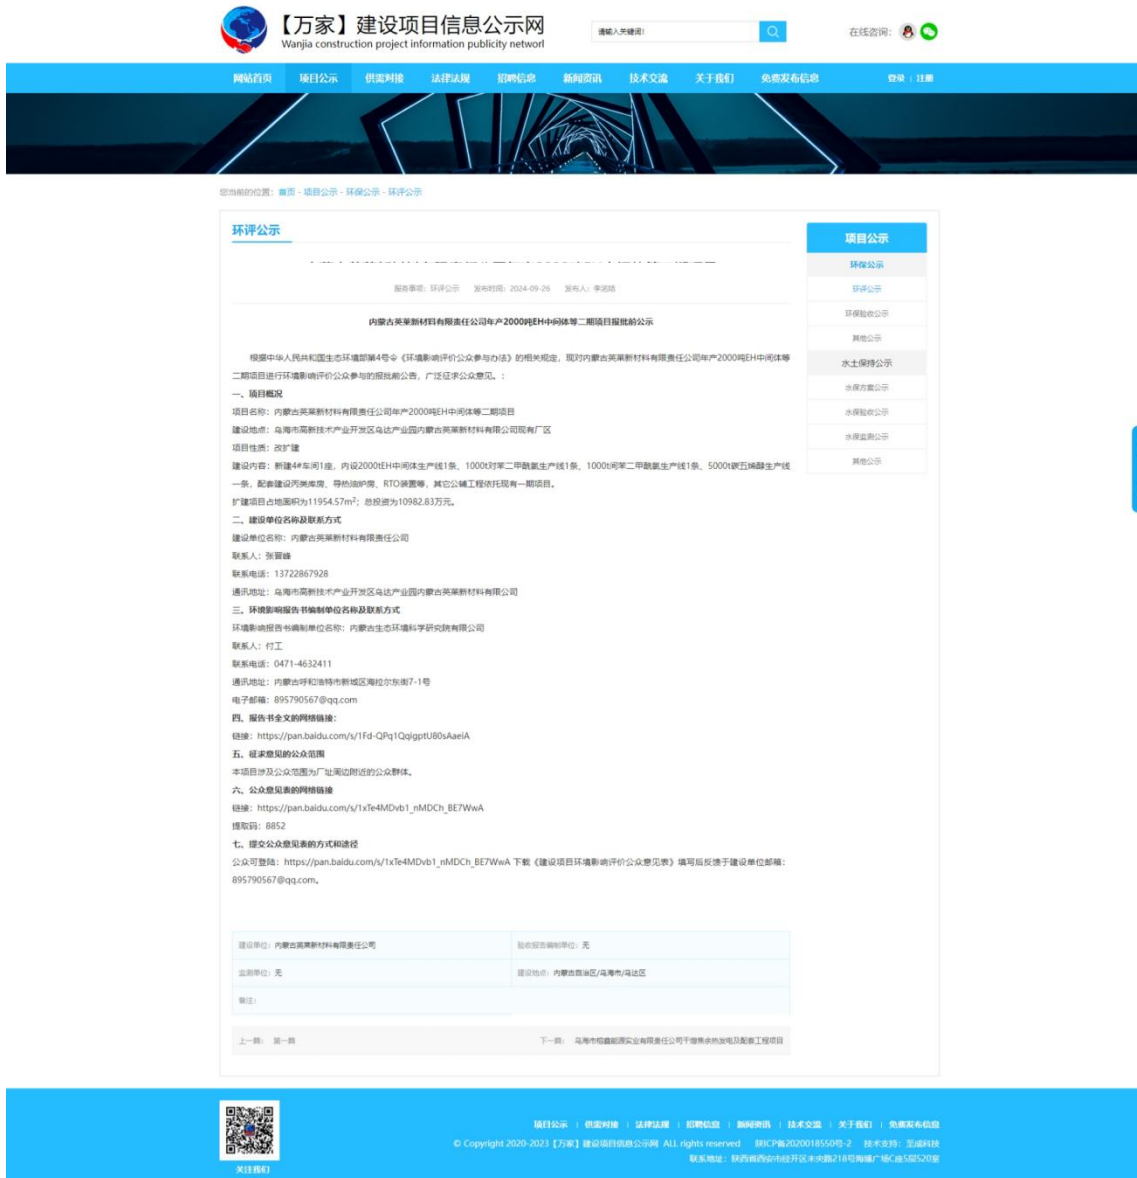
【万家】建设项目信息公示网
Wanjia construction project information publicity network

请输入关键词!

在线咨询:

网站首页 项目公示 供需对接 法律法规 招聘信息 新闻资讯 技术交流 关于我们 免费发布信息

登录 | 注册

您当前的位置: 首页 - 项目公示 - 环保公示 - 环评公示

环评公示

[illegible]

服务事项: 环评公示 发布时间: 2024-09-26 发布人: 李婉晴

内蒙古英莱新材料有限责任公司年产2000吨EH中间体等二期项目报批前公示

根据中华人民共和国生态环境部第4号令《环境影响评价公众参与办法》的相关规定，现对内蒙古英莱新材料有限责任公司年产2000吨EH中间体等二期项目进行环境影响评价公众参与的报批前公告，广泛征求公众意见。:

一、项目概况

项目名称: 内蒙古英莱新材料有限责任公司年产2000吨EH中间体等二期项目

建设地点: 乌海市高新技术产业开发区乌达产业园内蒙古英莱新材料有限公司现有厂区

项目性质: 改扩建

建设内容: 新建4#车间1座，内设2000tEH中间体生产线1条、1000t/a苯二甲酰氯生产线1条、1000t/a间苯二甲酰氯生产线1条、5000t碳五烯醇生产线一条，配套建设丙类库房、导热油炉房、RTO装置等，其它公辅工程依托现有一期项目。

扩建项目占地面积为11954.57m²; 总投资为10982.83万元。

二、建设单位名称及联系方式

建设单位名称: 内蒙古英莱新材料有限责任公司

联系人: 张冒峰

联系电话: 13722867928

通讯地址: 乌海市高新技术产业开发区乌达产业园内蒙古英莱新材料有限公司

三、环境影响报告书编制单位名称及联系方式

环境影响报告书编制单位名称: 内蒙古生态环境科学研究院有限公司

联系人: 付工

联系电话: 0471-4632411

通讯地址: 内蒙古呼和浩特市新城区海拉尔东街7-1号

电子邮箱: 895790567@qq.com

四、报告书全文的网络链接:

链接: https://pan.baidu.com/s/1Fd-QPq1QqigptU80sAaeiA

五、征求意见的公众范围

本项目涉及公众范围为厂址周边附近的公众群体。

六、公众意见表的网络链接

链接: https://pan.baidu.com/s/1xTe4MDvb1_nMDCh_BE7WwA

提取码: 8852

七、提交公众意见表的方式和途径

公众可登陆: https://pan.baidu.com/s/1xTe4MDvb1_nMDCh_BE7WwA 下载《建设项目环境影响评价公众意见表》填写后反馈于建设单位邮箱: 895790567@qq.com。

| 建设单位: 内蒙古英莱新材料有限责任公司 | 验收报告编制单位: 无 |
|---|---|
| 监测单位: 无 | 建设地点: 内蒙古自治区/乌海市/乌达区 |
| 备注: | |

上一篇: 第一篇
下一篇: 乌海市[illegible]能源实业有限责任公司干熄焦余热发电及配套工程项目

项目公示
环保公示
环评公示
环保验收公示
其他公示
水土保持公示
水保方案公示
水保验收公示
水保监测公示
其他公示

关注我们

项目公示 | 供需对接 | 法律法规 | 招聘信息 | 新闻资讯 | 技术交流 | 关于我们 | 免费发布信息
© Copyright 2020-2023【万家】建设项目信息公示网 ALL rights reserved 陕ICP备2020018550号-2 技术支持: 至诚科技
联系地址: 陕西省西安市经开区未央路218号海璟广场C座5层520室